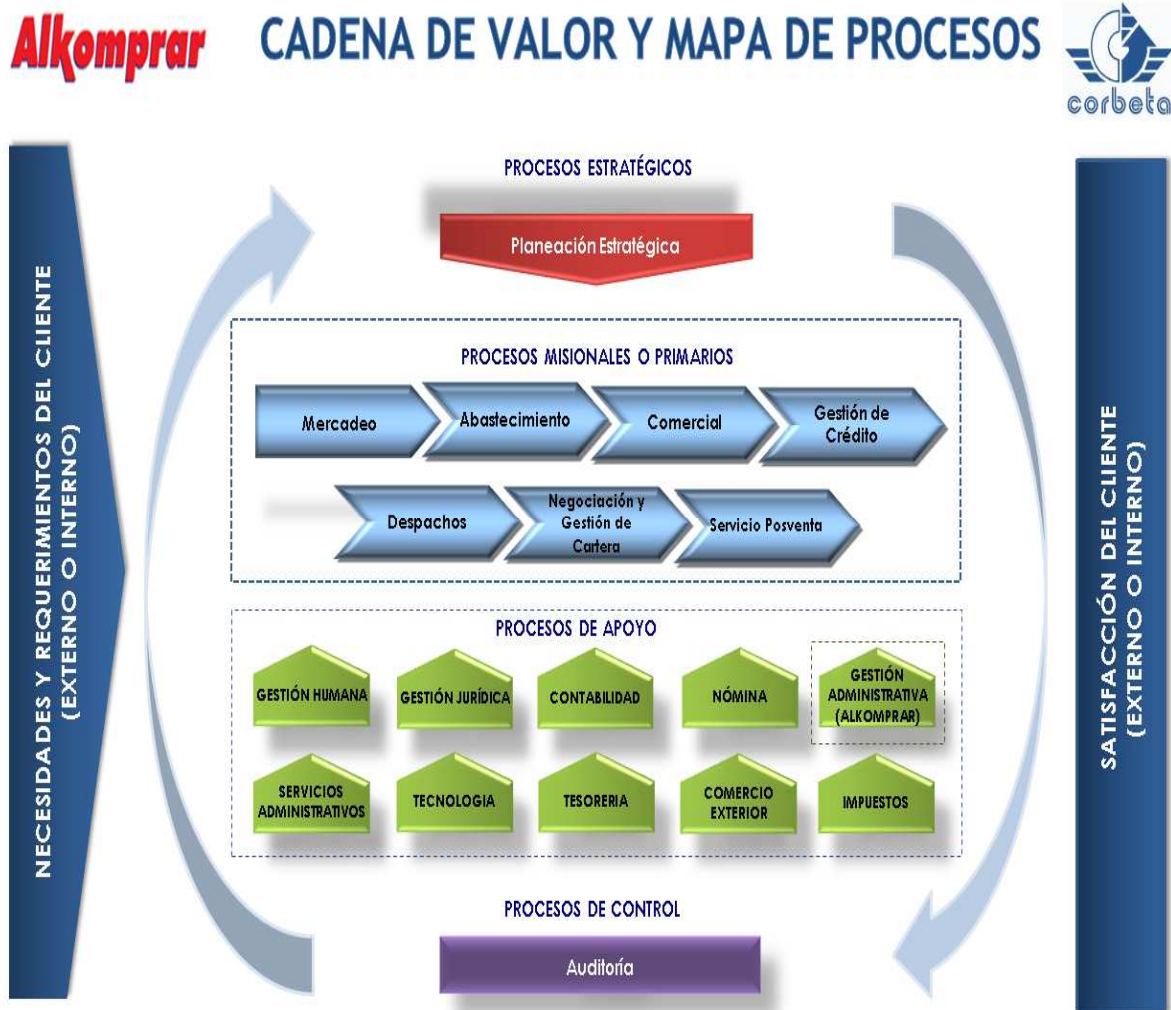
Alkomprar

CADENA DE VALOR Y MAPA DE PROCESOS

corbeta

NECESIDADES Y REQUERIMIENTOS DEL CLIENTE (EXTERNO O INTERNO)

PROCESOS ESTRATÉGICOS

Planeación Estratégica

PROCESOS MISIONALES O PRIMARIOS

Mercadeo

Abastecimiento

Comercial

Gestión de Crédito

Despachos

Negociación y Gestión de Cartera

Servicio Posventa

PROCESOS DE APOYO

GESTIÓN HUMANA

GESTIÓN JURÍDICA

CONTABILIDAD

NÓMINA

GESTIÓN ADMINISTRATIVA (ALKOMPRAR)

SERVICIOS ADMINISTRATIVOS

TECNOLOGIA

TESORERIA

COMERCIO EXTERIOR

IMPUESTOS

PROCESOS DE CONTROL

Auditoría

SATISFACCIÓN DEL CLIENTE (EXTERNO O INTERNO)